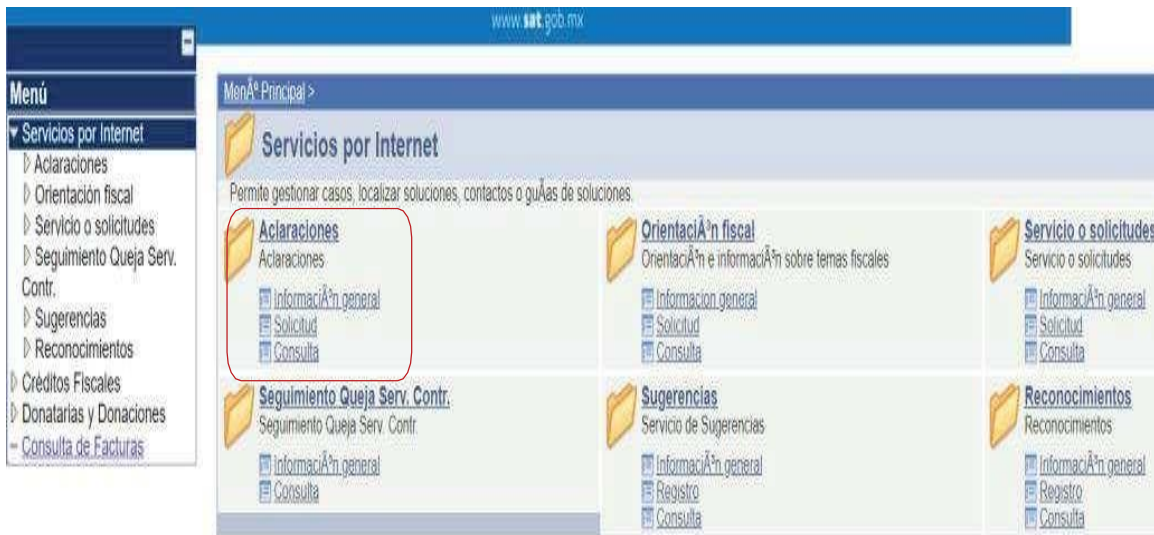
www.sat.gob.mx

Menú
Servicios por Internet
Aclaraciones
Orientación fiscal
Servicio o solicitudes
Seguimiento Queja Serv. Contr.
Sugerencias
Reconocimientos
Créditos Fiscales
Donatarias y Donaciones
Consulta de Facturas

MenÃº Principal >

Servicios por Internet

Permite gestionar casos, localizar soluciones, contactos o guÃas de soluciones.

Aclaraciones
Aclaraciones
InformaciÃ³n general
Solicitud
Consulta

OrientaciÃ³n fiscal
OrientaciÃ³n e informaciÃ³n sobre temas fiscales
Informacion general
Solicitud
Consulta

Servicio o solicitudes
Servicio o solicitudes
InformaciÃ³n general
Solicitud
Consulta

Seguimiento Queja Serv. Contr.
Seguimiento Queja Serv. Contr.
InformaciÃ³n general
Consulta

Sugerencias
Servicio de Sugerencias
InformaciÃ³n general
Registro
Consulta

Reconocimientos
Reconocimientos
InformaciÃ³n general
Registro
Consulta